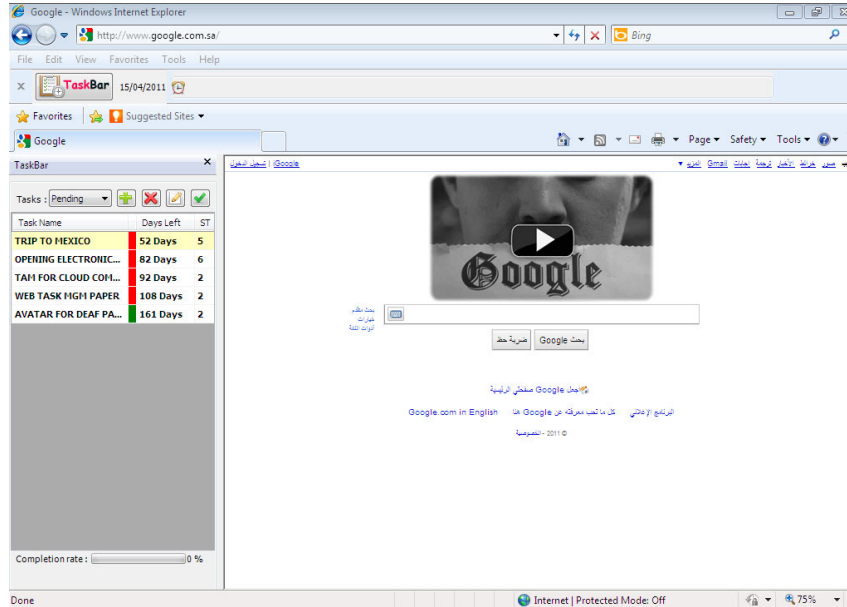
Google - Windows Internet Explorer

http://www.google.com.sa/

Bing

File Edit View Favorites Tools Help

x TaskBar 15/04/2011

Favorites Suggested Sites

Google

Page Safety Tools

TaskBar

Tasks : Pending

| Task Name | Days Left | ST |
|---|---|---|
| TRIP TO MEXICO | 52 Days | 5 |
| OPENIING ELECTRONIC... | 82 Days | 6 |
| TAM FOR CLOUD COM... | 92 Days | 2 |
| WEB TASK MGM PAPER | 108 Days | 2 |
| AVATAR FOR DEAF PA... | 161 Days | 2 |

Completion rate : 0 %

صور خرائط الأخبار ترجمة إجابات Gmail المزيد

iGoogle | تسجيل الدخول

Google

بحث متقدم
خيارات
أدوات اللغة

بحث Google ضربة حظ

اجعل Google صفحتي الرئيسية

البرنامج الإعلاني كل ما تحب معرفته عن Google هنا Google.com in English

© 2011 - الخصوصية

Done

Internet | Protected Mode: Off

75%